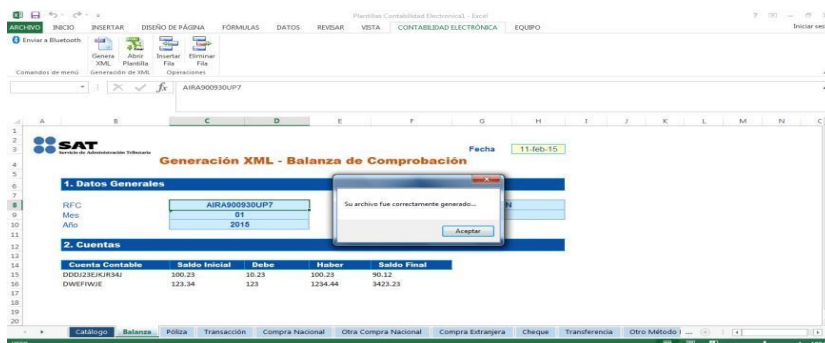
Plantillas Contabilidad Electronica1 - Excel

ARCHIVO INICIO INSERTAR DISEÑO DE PÁGINA FÓRMULAS DATOS REVISAR VISTA CONTABILIDAD ELECTRÓNICA EQUIPO

Iniciar ses

Enviar a Bluetooth

Comandos de menú

Genera XML

Generación de XML

Abrir Plantilla

Insertar Fila

Eliminar Fila

Operaciones

$f_x$ AIRA900930UP7

A B C D E F G H I J K L M N

SAT
Servicio de Administración Tributaria

Fecha 11-feb-15

Generación XML - Balanza de Comprobación

1. Datos Generales

RFC AIRA900930UP7
Mes 01
Año 2015

N

Su archivo fue correctamente generado...

Aceptar

2. Cuentas

| Cuenta Contable | Saldo Inicial | Debe | Haber | Saldo Final |
|---|---|---|---|---|
| DDDJ23EJKJR34J | 100.23 | 10.23 | 100.23 | 90.12 |
| DWEFIWJE | 123.34 | 123 | 1234.44 | 3423.23 |

Catálogo Balanza Póliza Transacción Compra Nacional Otra Compra Nacional Compra Extranjera Cheque Transferencia Otro Método I ...